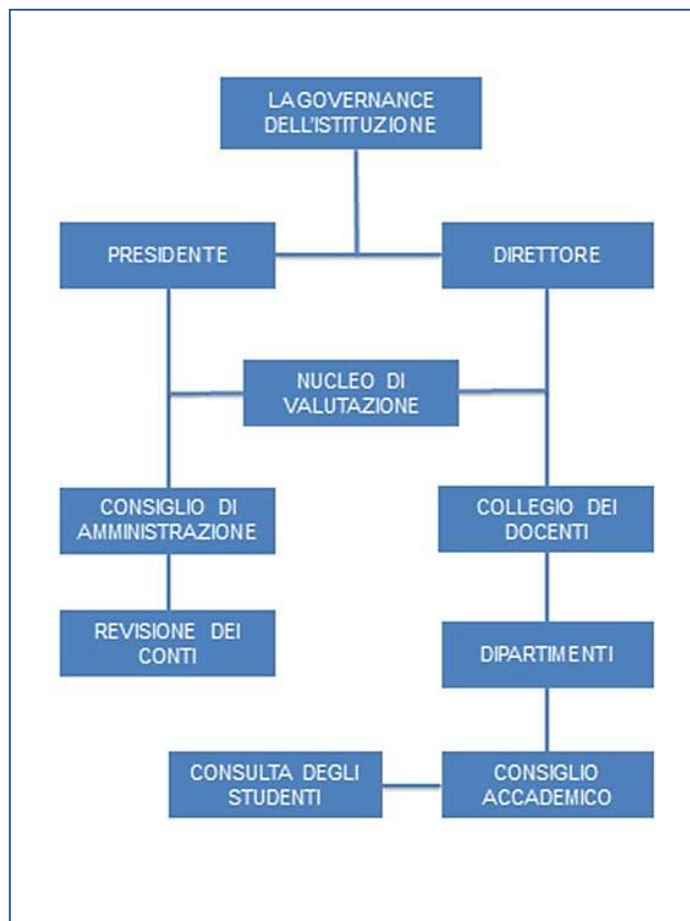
LA GOVERNANCE DELL'ISTITUZIONE

PRESIDENTE

DIRETTORE

NUCLEO DI VALUTAZIONE

CONSIGLIO DI AMMINISTRAZIONE

COLLEGIO DEI DOCENTI

REVISIONE DEI CONTI

DIPARTIMENTI

CONSULTA DEGLI STUDENTI

CONSIGLIO ACCADEMICO